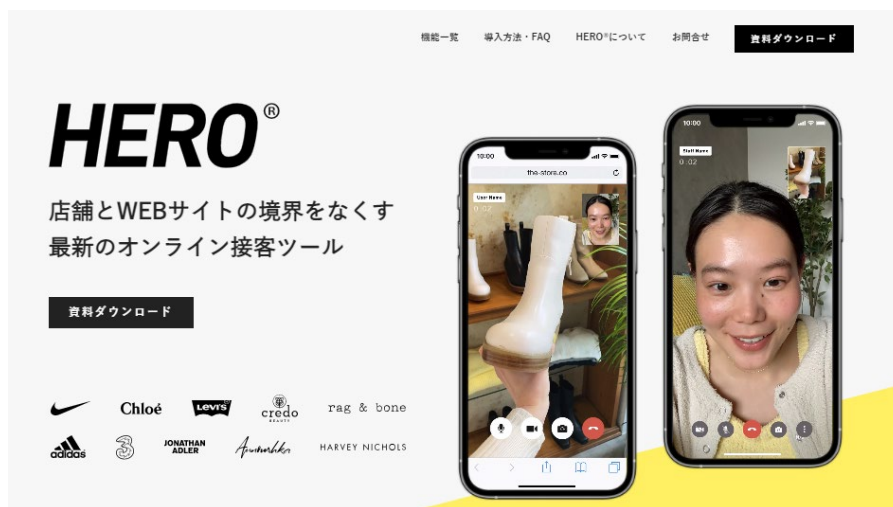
機能一覧　導入方法・FAQ　HERO®について　お問合せ　資料ダウンロード

HERO®

店舗とWEBサイトの境界をなくす
最新のオンライン接客ツール

資料ダウンロード

Chloé　Levi's　credo　rag & bone
adidas　3　JONATHAN ADLER　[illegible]　HARVEY NICHOLS

10:00
the-store.co
User Name
0:02

10:00
Staff Name
0:02